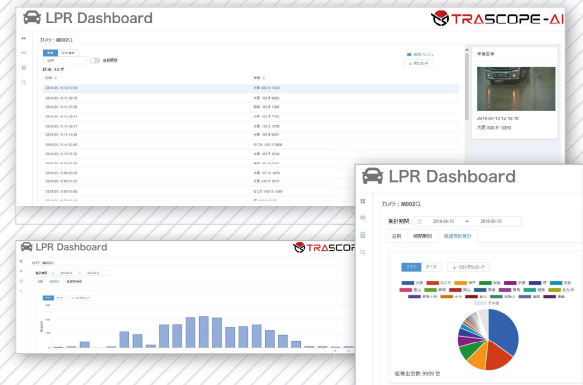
LPR Dashboard

TRASCOPE-AI

カメラ：M002口

集計期間 2019-04-12 ~ 2019-05-12

日別 時間帯別 陸運局別集計

グラフ データ CSVダウンロード

総検出台数 9939 台

LPR Dashboard

TRASCOPE

LPR Dashboard

カメラ：M002口

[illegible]

2019-05-13 12:10:10

大阪 500 さ 1234